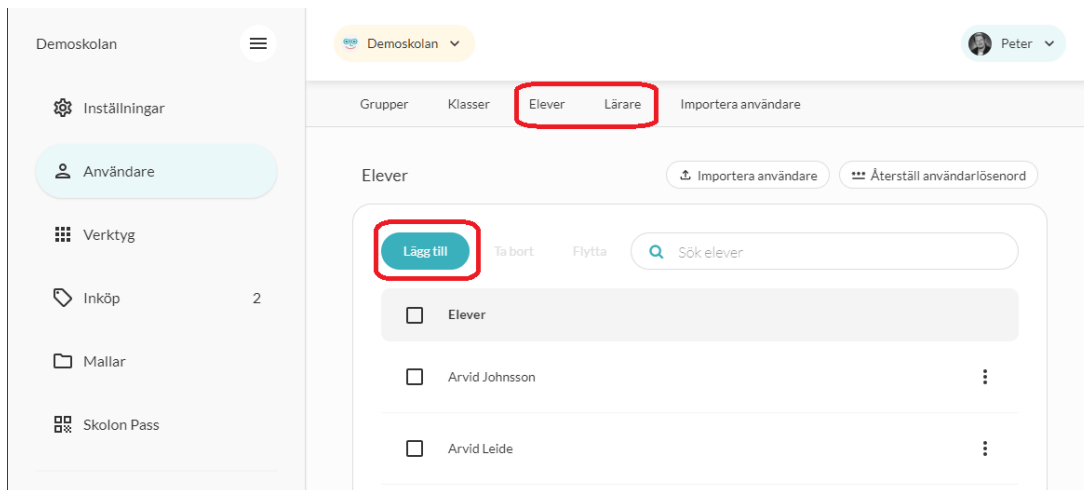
Demoskolan

Inställningar

Användare

Verktyg

Inköp 2

Mallar

Skolon Pass

Demoskolan

Peter

Grupper Klasser Elever Lärare Importera användare

Elever

Importera användare

Återställ användarlösenord

Lägg till Ta bort Flytta

Sök elever

| | Elever |
|---|---|
| | Arvid Johnsson |
| | Arvid Leide |